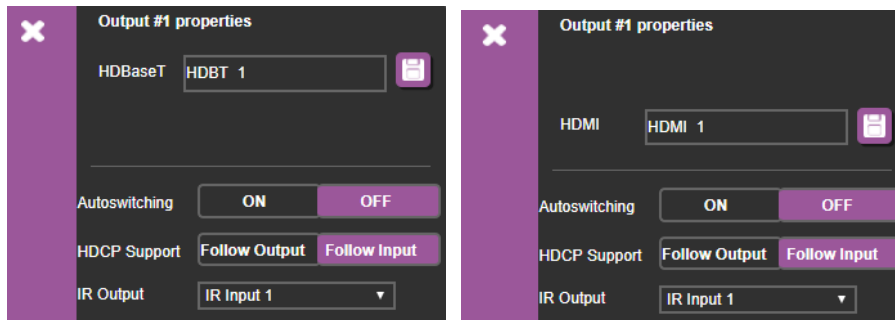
Output #1 properties

HDBaseT HDBT 1

Autoswitching ON OFF

HDCP Support Follow Output Follow Input

IR Output IR Input 1

Output #1 properties

HDMI HDMI 1

Autoswitching ON OFF

HDCP Support Follow Output Follow Input

IR Output IR Input 1